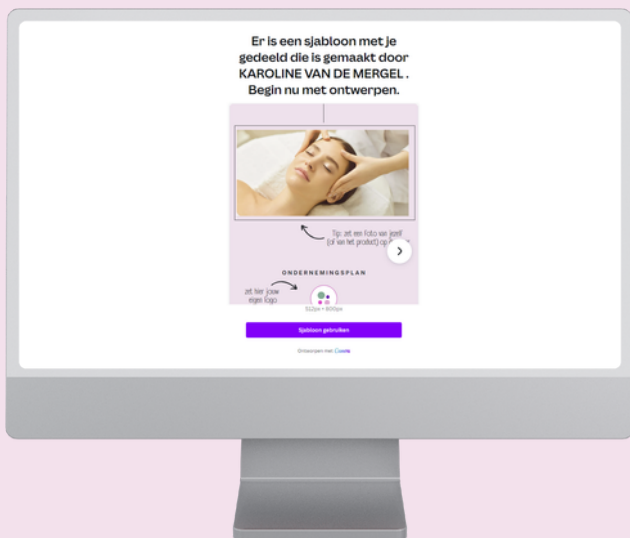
Er is een sjabloon met je gedeeld die is gemaakt door KAROLINE VAN DE MERGEL . Begin nu met ontwerpen.

Tip: zet een foto van jezelf (of van het product) op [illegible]

ONDERNEMINGSPLAN

zet hier jouw eigen logo

512px × 800px

Sjabloon gebruiken

Ontworpen met Canva